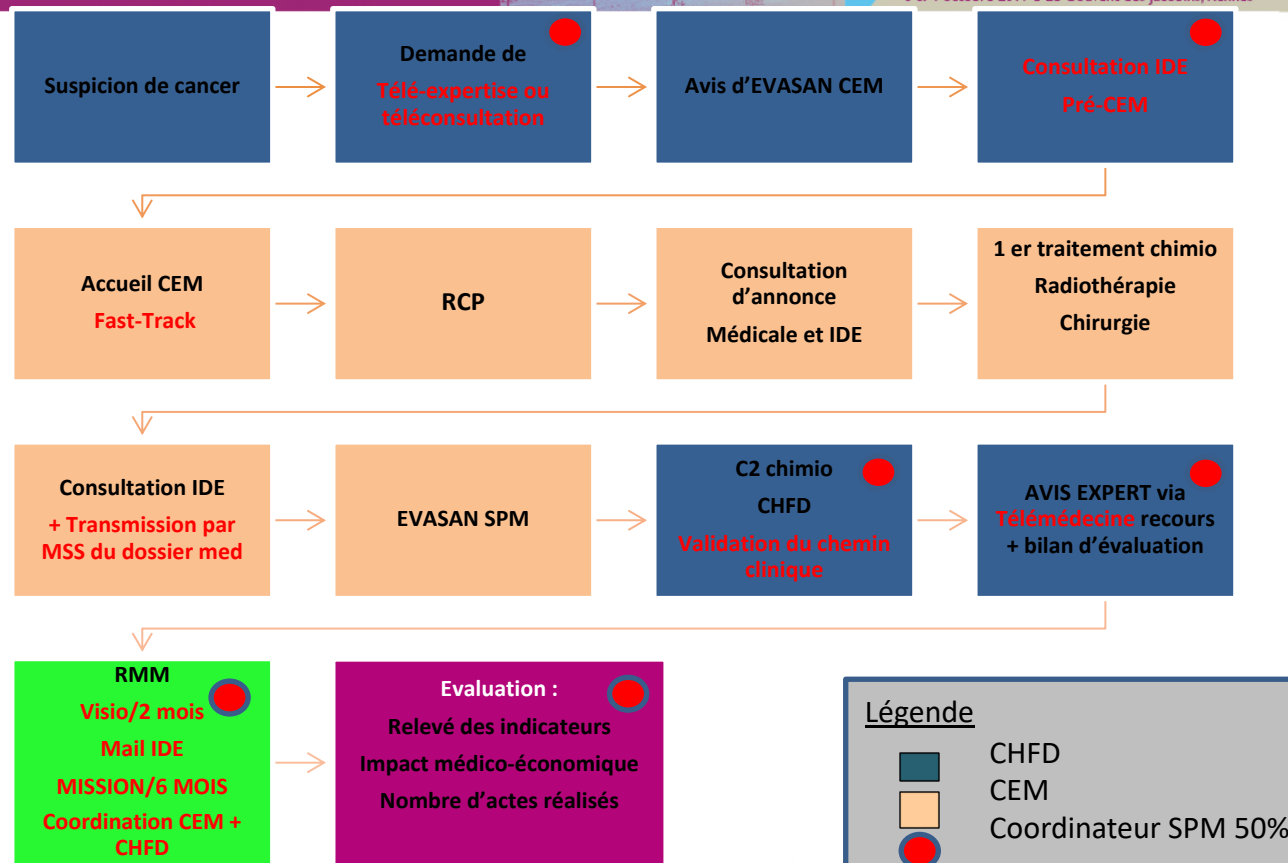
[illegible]

Suspicion de cancer

Demande de
Télé-expertise ou téléconsultation

Avis d'EVASAN CEM

Consultation IDE
Pré-CEM

Accueil CEM
Fast-Track

RCP

Consultation d'annonce
Médicale et IDE

1 er traitement chimio
Radiothérapie
Chirurgie

Consultation IDE
+ Transmission par MSS du dossier med

EVASAN SPM

C2 chimio
CHFD
Validation du chemin clinique

AVIS EXPERT via Télémédecine recours + bilan d'évaluation

RMM
Visio/2 mois
Mail IDE
MISSION/6 MOIS
Coordination CEM + CHFD

Evaluation :
Relevé des indicateurs
Impact médico-économique
Nombre d'actes réalisés

Légende
CHFD
CEM
Coordinateur SPM 50%